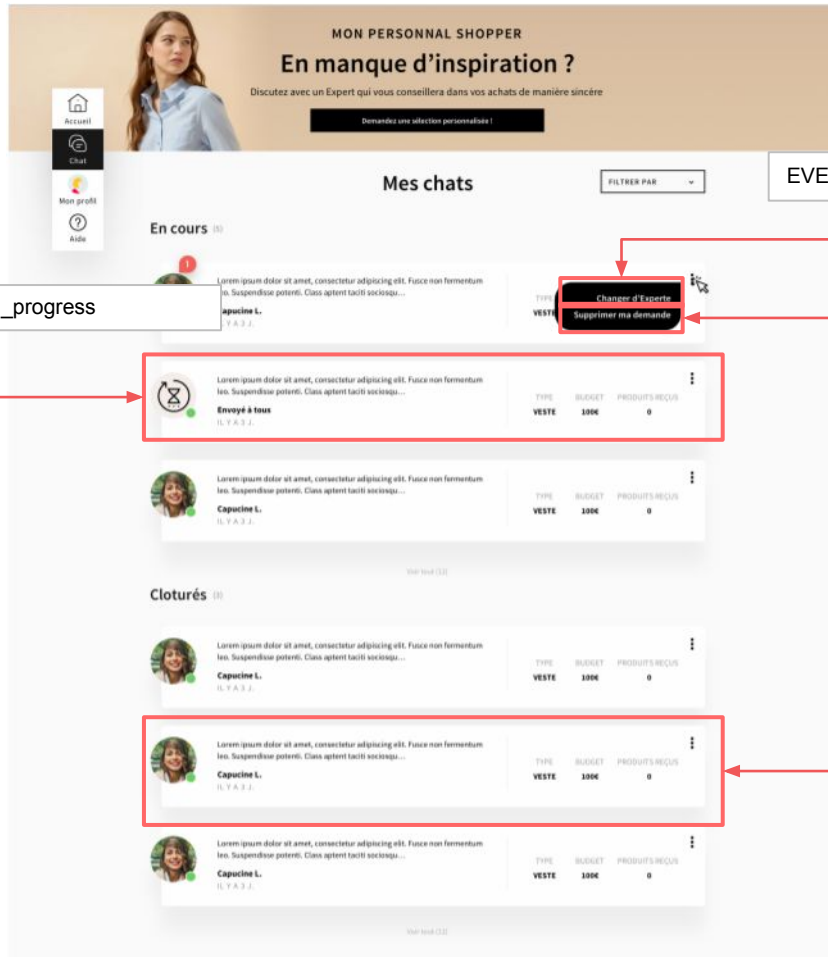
MON PERSONNAL SHOPPER

En manque d'inspiration ?

Discutez avec un Expert qui vous conseillera dans vos achats de manière sincère

Demandez une sélection personnalisée !

Accueil
Chat
Mon profil
Aide

Mes chats

FILTRER PAR

EVE

En cours (3)

_progress

1
Lorem ipsum dolor sit amet, consectetur adipiscing elit. Fusce non fermentum leo. Suspendisse potenti. Class aptent taciti sociosqu...
Capucine L.
IL Y A 3 J.
TYPE
VESTE
Changer d'Experte
Supprimer ma demande

Lorem ipsum dolor sit amet, consectetur adipiscing elit. Fusce non fermentum leo. Suspendisse potenti. Class aptent taciti sociosqu...
Envoyé à tous
IL Y A 3 J.
TYPE BUDGET PRODUITS REÇUS
VESTE 100€ 0

Lorem ipsum dolor sit amet, consectetur adipiscing elit. Fusce non fermentum leo. Suspendisse potenti. Class aptent taciti sociosqu...
Capucine L.
IL Y A 3 J.
TYPE BUDGET PRODUITS REÇUS
VESTE 100€ 0

Voir tout (12)

Cloturés (3)

Lorem ipsum dolor sit amet, consectetur adipiscing elit. Fusce non fermentum leo. Suspendisse potenti. Class aptent taciti sociosqu...
Capucine L.
IL Y A 3 J.
TYPE BUDGET PRODUITS REÇUS
VESTE 100€ 0

Lorem ipsum dolor sit amet, consectetur adipiscing elit. Fusce non fermentum leo. Suspendisse potenti. Class aptent taciti sociosqu...
Capucine L.
IL Y A 3 J.
TYPE BUDGET PRODUITS REÇUS
VESTE 100€ 0

Lorem ipsum dolor sit amet, consectetur adipiscing elit. Fusce non fermentum leo. Suspendisse potenti. Class aptent taciti sociosqu...
Capucine L.
IL Y A 3 J.
TYPE BUDGET PRODUITS REÇUS
VESTE 100€ 0

Voir tout (12)